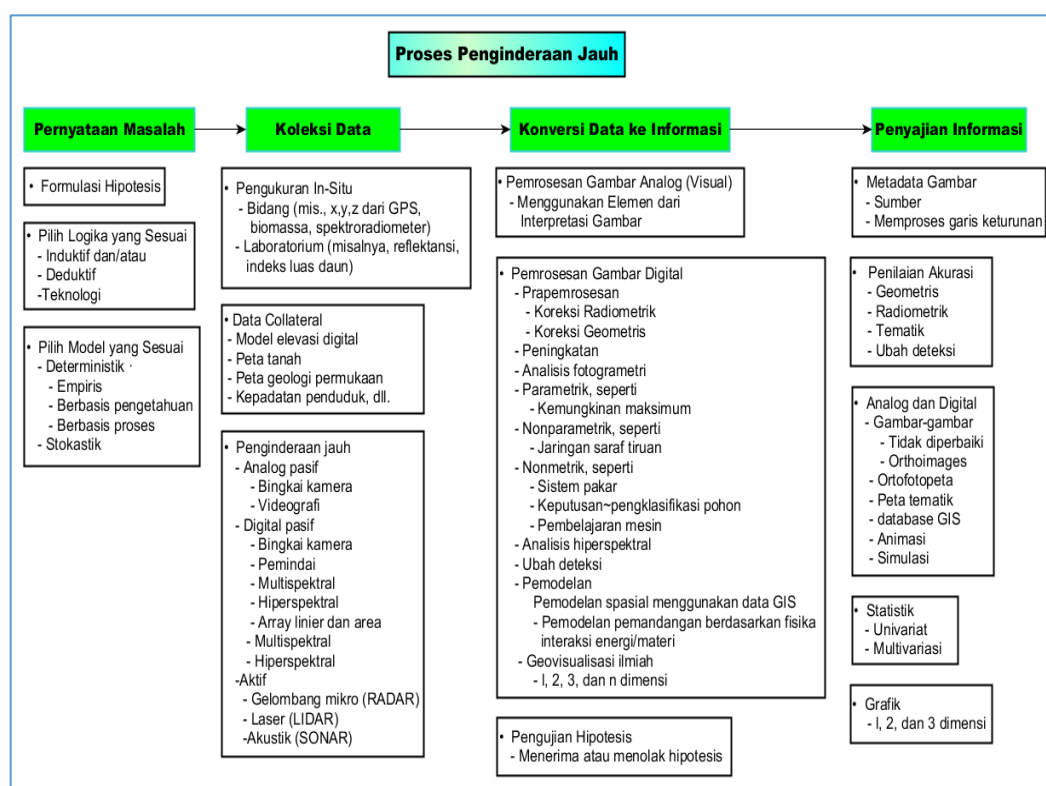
Proses Penginderaan Jauh

Pernyataan Masalah

Koleksi Data

Konversi Data ke Informasi

Penyajian Informasi

• Formulasi Hipotesis

• Pilih Logika yang Sesuai
- Induktif dan/atau
- Deduktif
-Teknologi

• Pilih Model yang Sesuai
- Deterministik ·
- Empiris
- Berbasis pengetahuan
- Berbasis proses
- Stokastik

• Pengukuran In-Situ
- Bidang (mis., x,y,z dari GPS, biomassa, spektroradiometer)
- Laboratorium (misalnya, reflektansi, indeks luas daun)

• Data Collateral
- Model elevasi digital
- Peta tanah
- Peta geologi permukaan
- Kepadatan penduduk, dll.

• Penginderaan jauh
- Analog pasif
- Bingkai kamera
- Videografi
- Digital pasif
- Bingkai kamera
- Pemindai
- Multispektral
- Hiperspektral
- Array linier dan area
- Multispektral
- Hiperspektral
-Aktif
- Gelombang mikro (RADAR)
- Laser (LIDAR)
-Akustik (SONAR)

• Pemrosesan Gambar Analog (Visual)
- Menggunakan Elemen dari Interpretasi Gambar

• Pemrosesan Gambar Digital
- Prapemrosesan
- Koreksi Radiometrik
- Koreksi Geometris
- Peningkatan
- Analisis fotogrametri
- Parametrik, seperti
- Kemungkinan maksimum
- Nonparametrik, seperti
- Jaringan saraf tiruan
- Nonmetrik, seperti
- Sistem pakar
- Keputusan~pengklasifikasi pohon
- Pembelajaran mesin
- Analisis hiperspektral
- Ubah deteksi
- Pemodelan
Pemodelan spasial menggunakan data GIS
- Pemodelan pemandangan berdasarkan fisika interaksi energi/materi
- Geovisualisasi ilmiah
- l, 2, 3, dan n dimensi

• Pengujian Hipotesis
- Menerima atau menolak hipotesis

• Metadata Gambar
- Sumber
- Memproses garis keturunan

• Penilaian Akurasi
- Geometris
- Radiometrik
- Tematik
- Ubah deteksi

• Analog dan Digital
- Gambar-gambar
- Tidak diperbaiki
- Orthoimages
- Ortofotopeta
- Peta tematik
- database GIS
- Animasi
- Simulasi

• Statistik
- Univariat
- Multivariasi

• Grafik
- l, 2, dan 3 dimensi